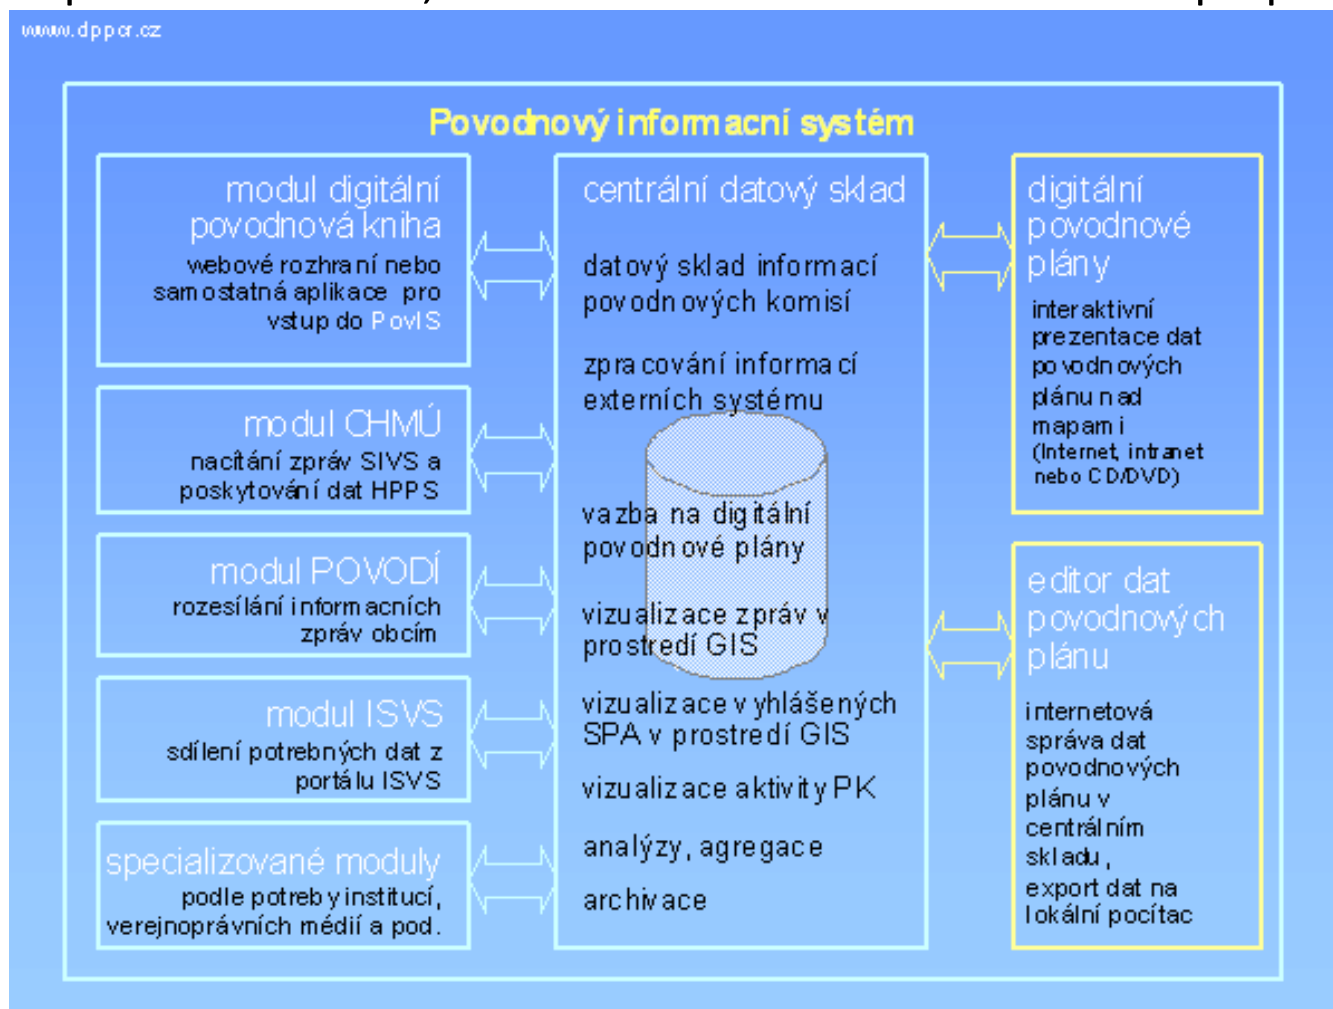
www.dppcr.cz

Povodnový informacní systém

modul digitální povodnová kniha
webové rozhraní nebo samostatná aplikace pro vstup do PovIS

modul CHMÚ
nacítání zpráv SIVS a poskytování dat HPPS

modul POVODÍ
rozesílání informacních zpráv obcím

modul ISVS
sdílení potrebných dat z portálu ISVS

specializované moduly
podle potreby institucí, verejnoprávních médií a pod.

centrální datový sklad

datový sklad informací povodnových komisí

zpracování informací externích systému

vazba na digitální povodnové plány

vizualizace zpráv v prostredí GIS

vizualizace v yhlášených SPA v prostredí GIS

vizualizace aktivity PK

analýzy, agregace

archivace

digitální povodnové plány
interaktivní prezentace dat povodnových plánu nad mapami (Internet, intranet nebo CD/DVD)

editor dat povodnových plánu
internetová správa dat povodnových plánu v centrálním skladu, export dat na lokální pocítac